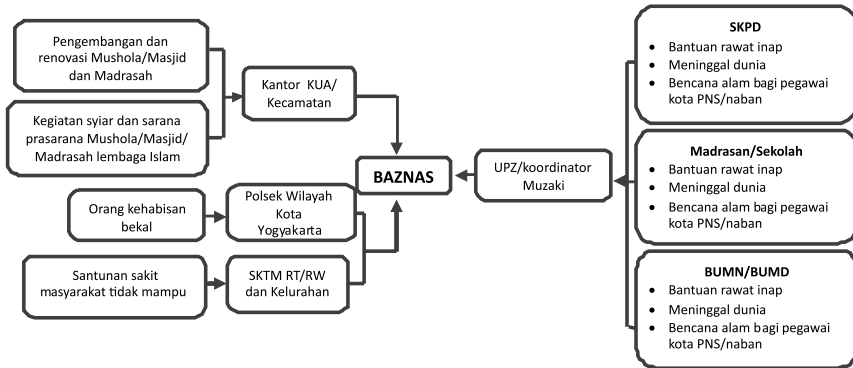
Pengembangan dan renovasi Mushola/Masjid dan Madrasah

Kegiatan syiar dan sarana prasarana Mushola/Masjid/ Madrasah lembaga Islam

Kantor KUA/ Kecamatan

Orang kehabisan bekal

Polsek Wilayah Kota Yogyakarta

Santunan sakit masyarakat tidak mampu

SKTM RT/RW dan Kelurahan

BAZNAS

UPZ/koordinator Muzaki

SKPD
- Bantuan rawat inap
- Meninggal dunia
- Bencana alam bagi pegawai kota PNS/naban

Madrasan/Sekolah
- Bantuan rawat inap
- Meninggal dunia
- Bencana alam bagi pegawai kota PNS/naban

BUMN/BUMD
- Bantuan rawat inap
- Meninggal dunia
- Bencana alam bagi pegawai kota PNS/naban